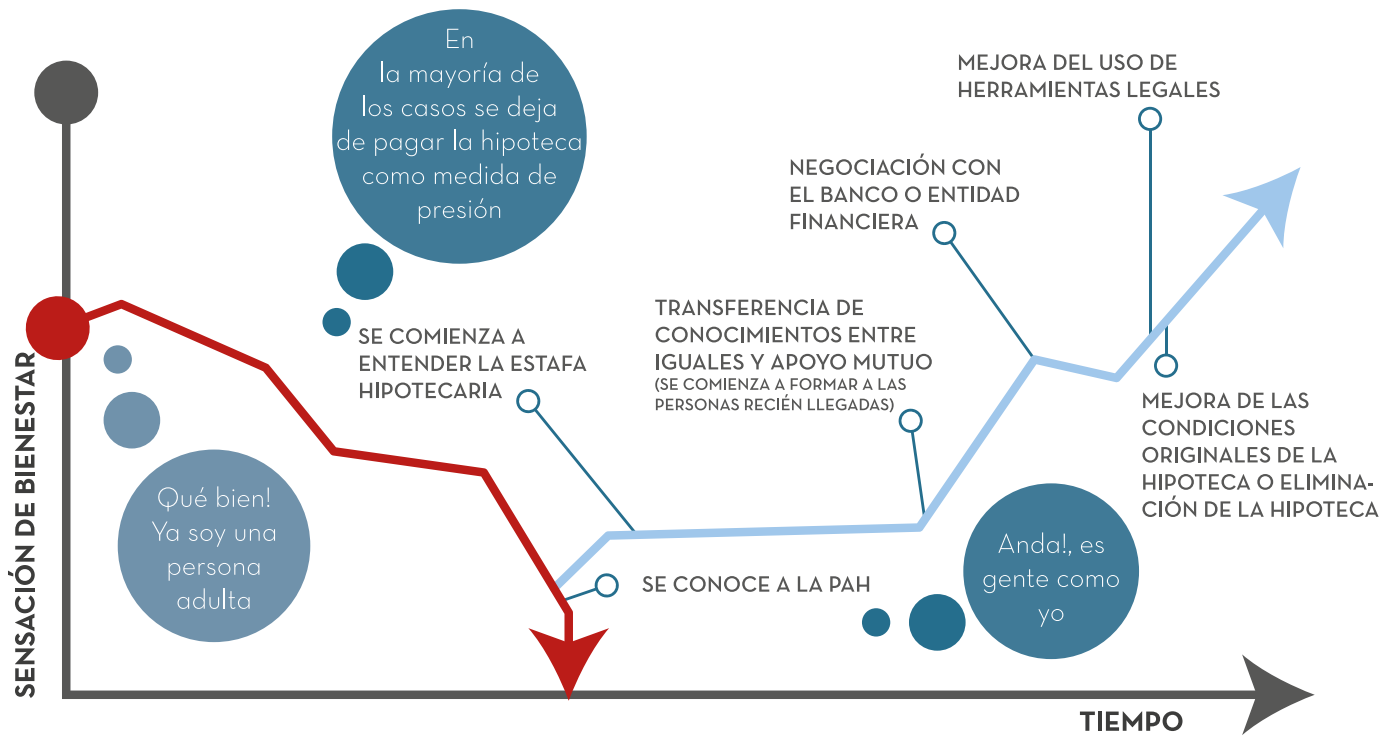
SENSACIÓN DE BIENESTAR

Qué bien! Ya soy una persona adulta

En la mayoría de los casos se deja de pagar la hipoteca como medida de presión

SE COMIENZA A ENTENDER LA ESTAFA HIPOTECARIA

SE CONOCE A LA PAH

TRANSFERENCIA DE CONOCIMIENTOS ENTRE IGUALES Y APOYO MUTUO
(SE COMIENZA A FORMAR A LAS PERSONAS RECIÉN LLEGADAS)

Anda!, es gente como yo

NEGOCIACIÓN CON EL BANCO O ENTIDAD FINANCIERA

MEJORA DEL USO DE HERRAMIENTAS LEGALES

MEJORA DE LAS CONDICIONES ORIGINALES DE LA HIPOTECA O ELIMINACIÓN DE LA HIPOTECA

TIEMPO